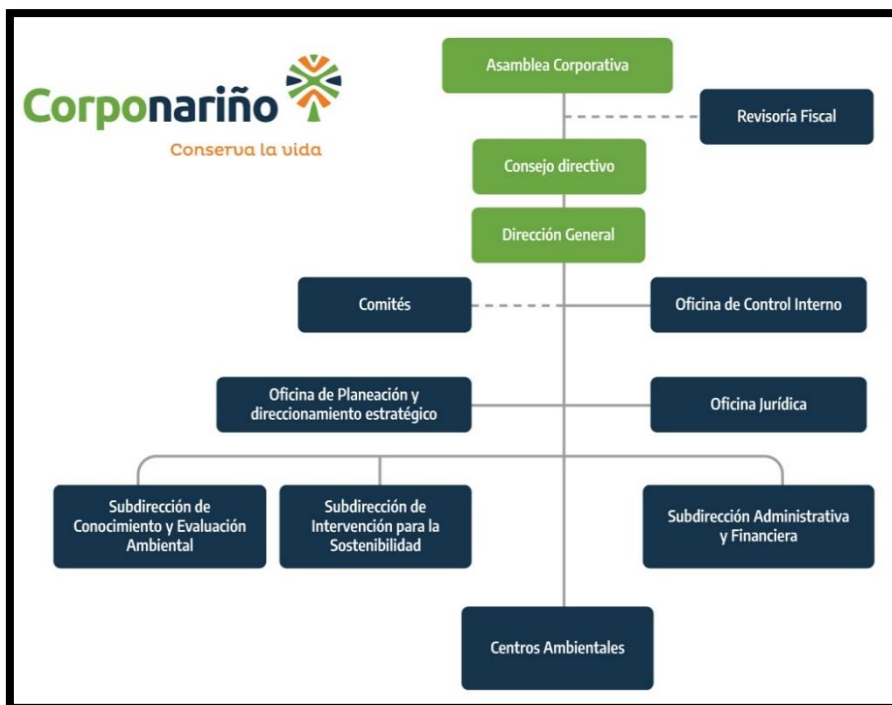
Corponariño
Conserva la vida

Asamblea Corporativa

Revisoría Fiscal

Consejo directivo

Dirección General

Comités

Oficina de Control Interno

Oficina de Planeación y direccionamiento estratégico

Oficina Jurídica

Subdirección de Conocimiento y Evaluación Ambiental

Subdirección de Intervención para la Sostenibilidad

Subdirección Administrativa y Financiera

Centros Ambientales